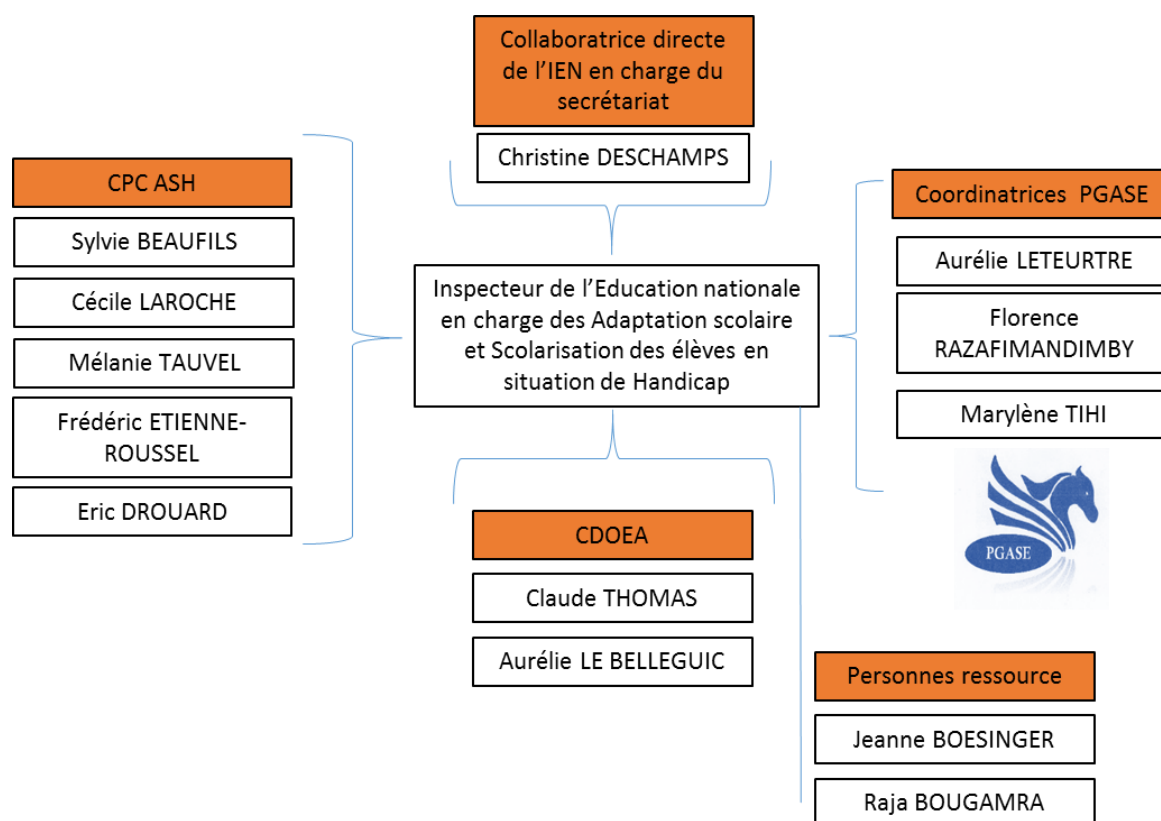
Collaboratrice directe de l'IEN en charge du secrétariat

Christine DESCHAMPS

CPC ASH

Sylvie BEAUFILS

Cécile LAROCHE

Mélanie TAUVEL

Frédéric ETIENNE-ROUSSEL

Eric DROUARD

Inspecteur de l'Education nationale en charge des Adaptation scolaire et Scolarisation des élèves en situation de Handicap

Coordinatrices PGASE

Aurélie LETEURTRE

Florence RAZAFIMANDIMBY

Marylène TIHI

PGASE

CDOEA

Claude THOMAS

Aurélie LE BELLEGUIC

Personnes ressource

Jeanne BOESINGER

Raja BOUGAMRA